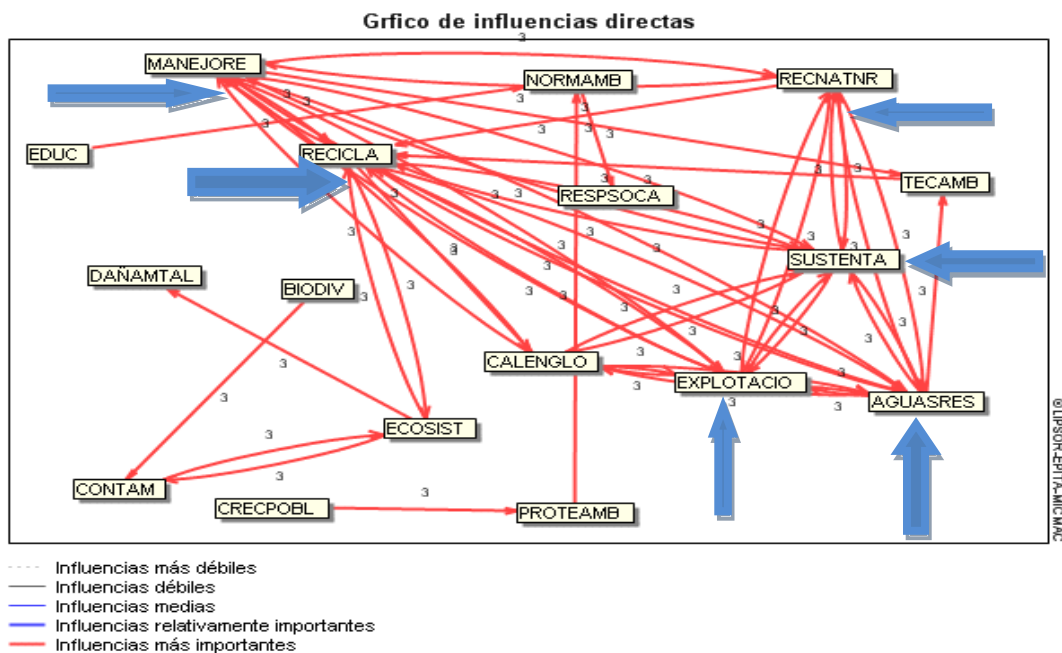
Grfico de influencias directas

MANEJORE
NORMAMB
RECNATNR
EDUC
RECICLA
TECAMB
RESPSOCA
SUSTENTA
DAÑAMTAL
BIODIV
CALENGLO
EXPLOTACIO
AGUASRES
ECOSIST
CONTAM
CRECPOBL
PROTEAMB

3 3 3 3 3 3 3 3 3 3 3 3 3 3 3 3 3 3 3 3 3 3 3 3 3 3 3 3 3 3 3 3 3 3 3 3

©LIPSOR-EPITA-MICMAC

Influencias más débiles
Influencias débiles
Influencias medias
Influencias relativamente importantes
Influencias más importantes